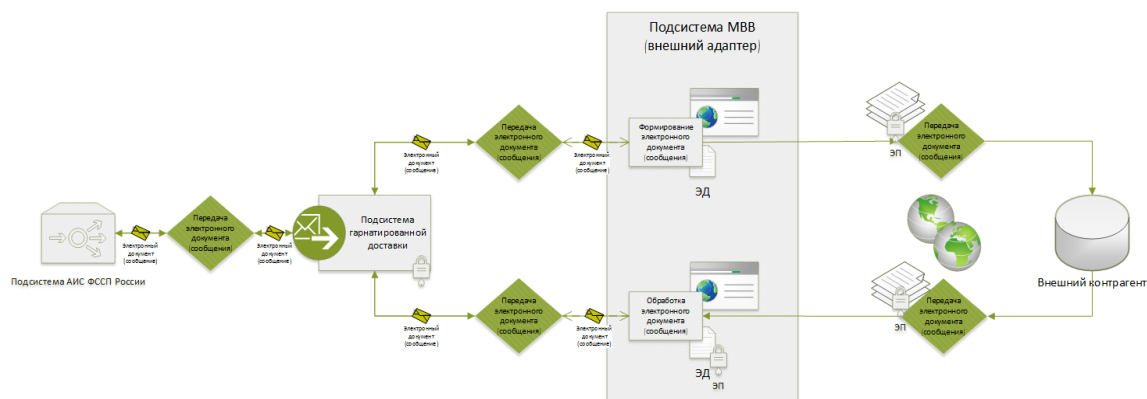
Подсистема МВВ
(внешний адаптер)

Передача электронного документа (сообщения)

Электронный документ (сообщение)

Электронный документ (сообщение)

Формирование электронного документа (сообщения)

ЭД

ЭП

Передача электронного документа (сообщения)

Передача электронного документа (сообщения)

Электронный документ (сообщение)

Электронный документ (сообщение)

Подсистема гарнатированной доставки

Подсистема АИС ФССП России

Внешний контрагент

Передача электронного документа (сообщения)

Электронный документ (сообщение)

Электронный документ (сообщение)

Обработка электронного документа (сообщения)

ЭД

ЭП

ЭП

Передача электронного документа (сообщения)